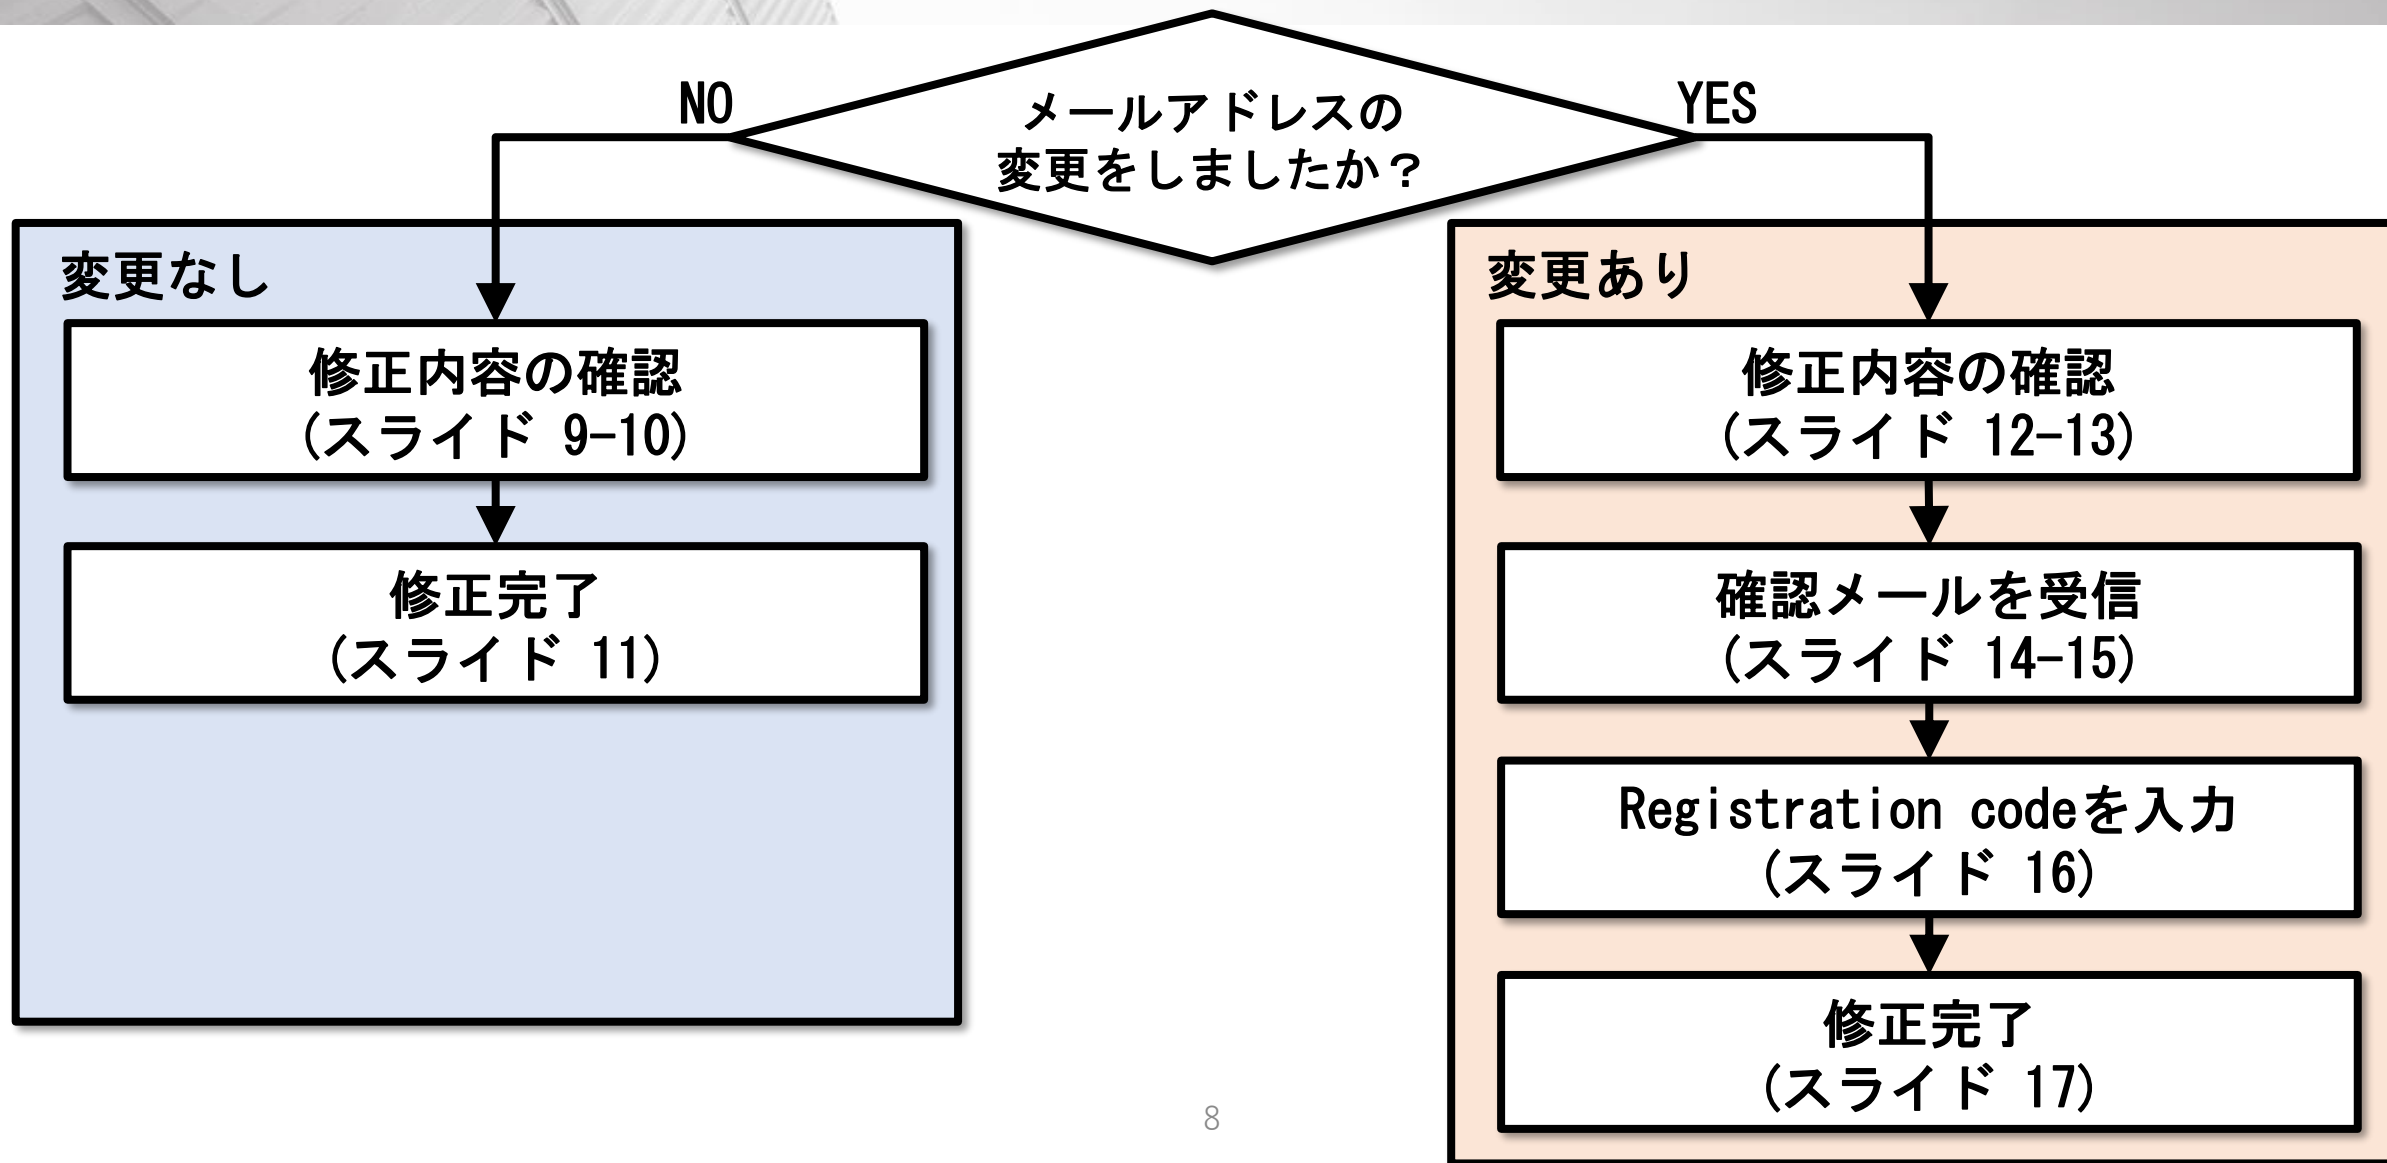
メールアドレスの変更をしましたか？

NO

YES

変更なし

修正内容の確認
(スライド 9-10)

修正完了
(スライド 11)

変更あり

修正内容の確認
(スライド 12-13)

確認メールを受信
(スライド 14-15)

Registration codeを入力
(スライド 16)

修正完了
(スライド 17)

8